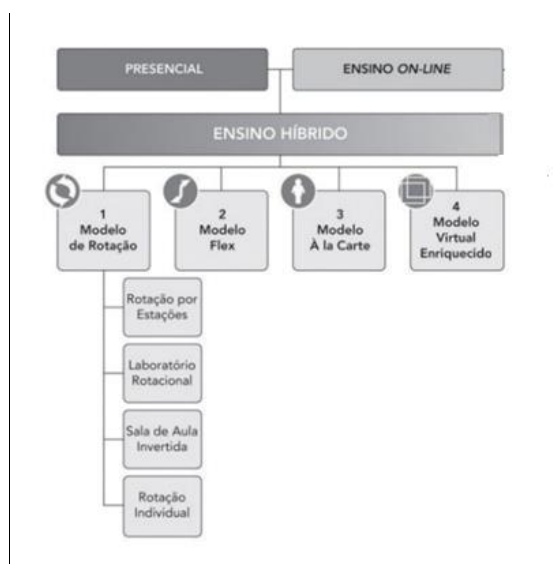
PRESENCIAL

ENSINO ON-LINE

ENSINO HÍBRIDO

1
Modelo
de Rotação

2
Modelo
Flex

3
Modelo
À la Carte

4
Modelo
Virtual
Enriquecido

Rotação por Estações

Laboratório Rotacional

Sala de Aula Invertida

Rotação Individual